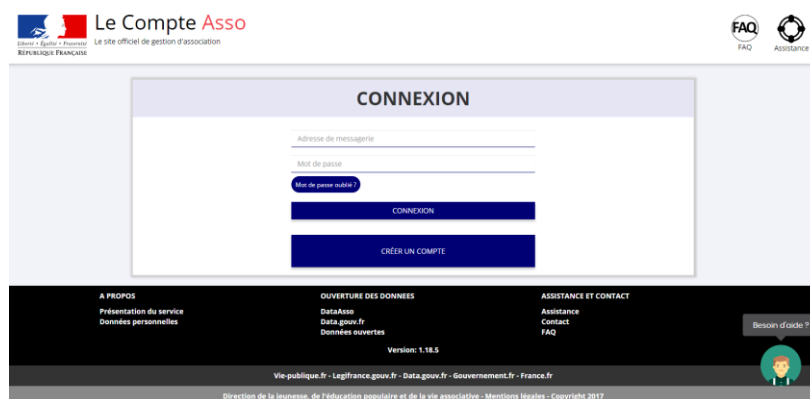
Liberté • Égalité • Fraternité
RÉPUBLIQUE FRANÇAISE

Le Compte Asso
Le site officiel de gestion d'association

FAQ
FAQ
Assistance

CONNEXION

Adresse de messagerie

Mot de passe

Mot de passe oublié ?

CONNEXION

CRÉER UN COMPTE

A PROPOS
Présentation du service
Données personnelles

OUVERTURE DES DONNEES
DataAsso
Data.gouv.fr
Données ouvertes

ASSISTANCE ET CONTACT
Assistance
Contact
FAQ

Version: 1.18.5

Besoin d'aide ?

Vie-publique.fr - Legifrance.gouv.fr - Data.gouv.fr - Gouvernement.fr - France.fr

Direction de la jeunesse, de l'éducation populaire et de la vie associative - Mentions légales - Copyright 2017